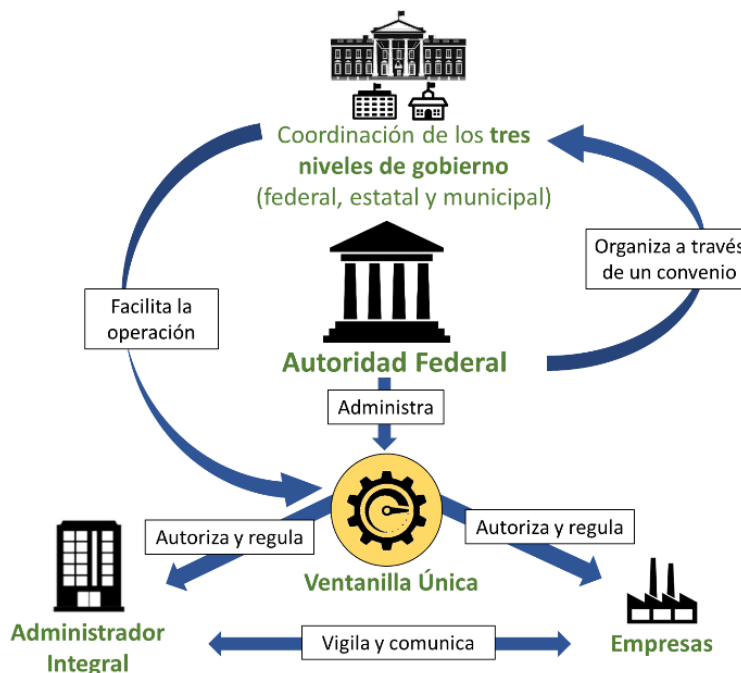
Coordinación de los tres niveles de gobierno (federal, estatal y municipal)

Organiza a través de un convenio

Facilita la operación

Autoridad Federal

Administra

Autoriza y regula

Autoriza y regula

Ventanilla Única

Administrador Integral

Vigila y comunica

Empresas